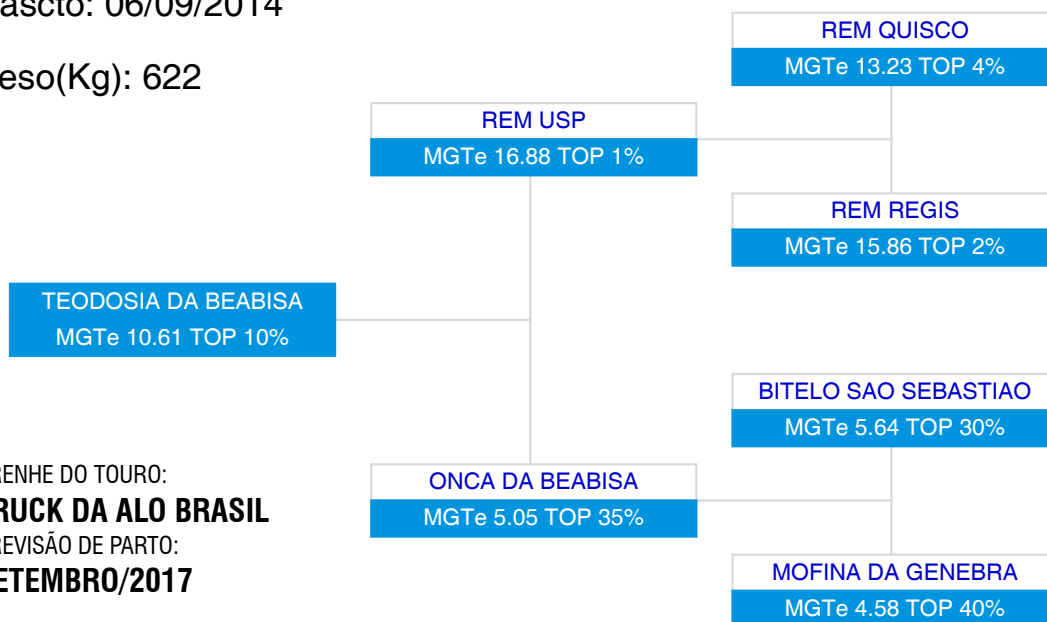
ascto: 06/09/2014

eso(Kg): 622

REM QUISCO
MGTe 13.23 TOP 4%

REM USP
MGTe 16.88 TOP 1%

REM REGIS
MGTe 15.86 TOP 2%

TEODOSIA DA BEABISA
MGTe 10.61 TOP 10%

BITELO SAO SEBASTIAO
MGTe 5.64 TOP 30%

RENHE DO TOURO:
RUCK DA ALO BRASIL
REVISÃO DE PARTO:
ETEMBRO/2017

ONCA DA BEABISA
MGTe 5.05 TOP 35%

MOFINA DA GENEBRA
MGTe 4.58 TOP 40%